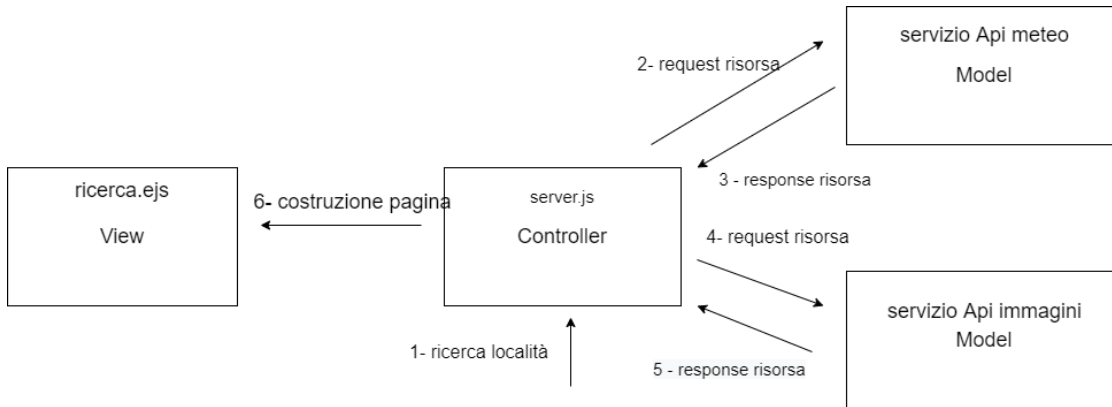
servizio Api meteo

Model

2- request risorsa

3 - response risorsa

ricerca.ejs

View

6- costruzione pagina

server.js

Controller

4- request risorsa

servizio Api immagini

Model

1- ricerca località

5 - response risorsa